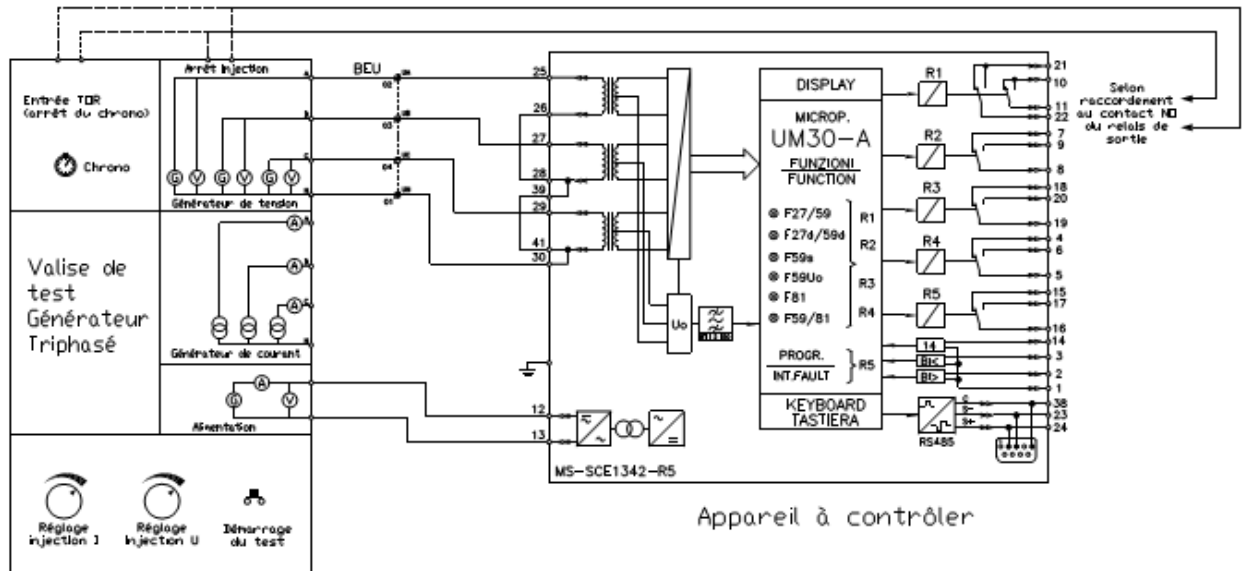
Entrée TOR (arrêt du chrono)

Chrono

Arrêt injection

G V G V G V

Générateur de tension

A A A

Générateur de courant

Valise de test Générateur Triphasé

A

G V

Alimentation

Réglage injection I

Réglage injection U

Démarrage du test

BEU

25
26
27
28
39
29
41
30
12
13

Uo

DISPLAY

MICROP.
UM30-A

FUNZIONI
FUNCTION

F27/59
F27d/59d
F59s
F59Uo
F81
F59/81

R1
R2
R3
R4

PROGR.
INT.FAULT

R5

14
BI<
BI>

KEYBOARD
TASTIERA

RS485

MS-SCE1342-R5

R1
R2
R3
R4
R5

21
10
11
22
7
9
8
18
20
19
4
6
5
15
17
16
14
3
2
1
38
23
24

Selon raccordement au contact NO ou relais de sortie

Appareil à contrôler